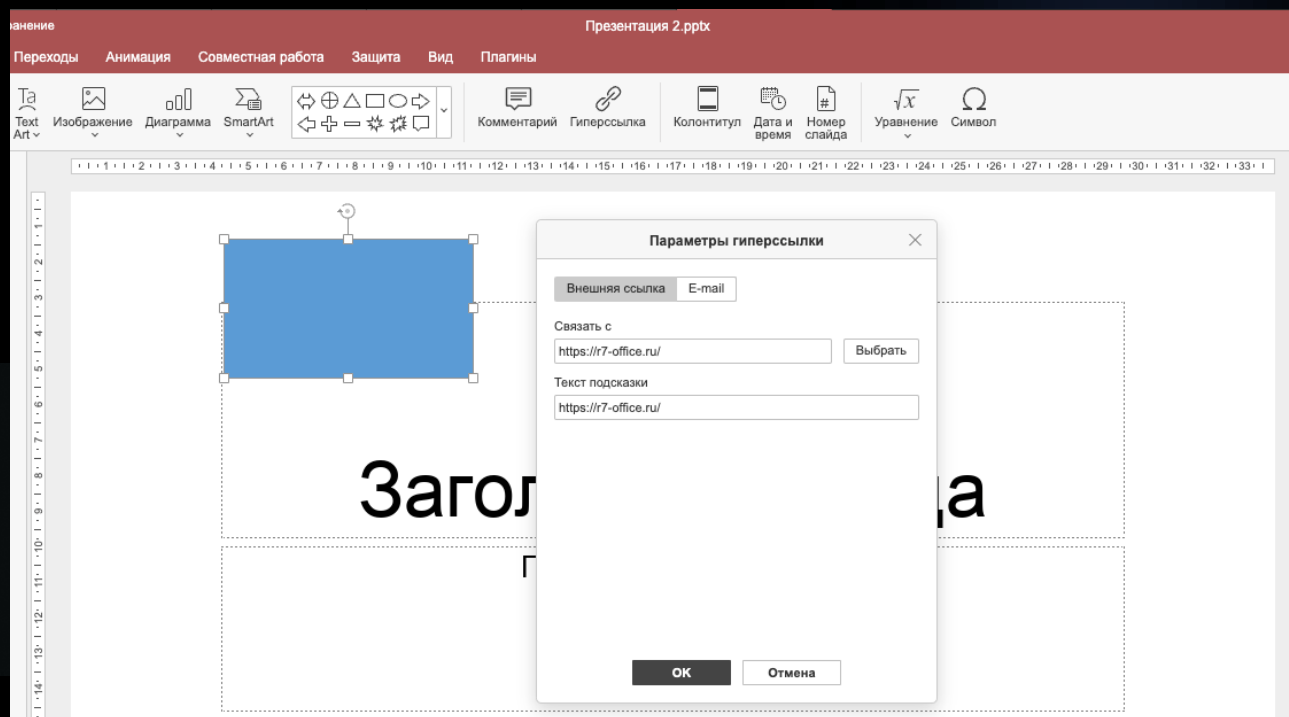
ванение

Презентация 2.pptx

Переходы Анимация Совместная работа Защита Вид Плагины

Text Art Изображение Диаграмма SmartArt Комментарий Гиперссылка Колонтитул Дата и время Номер слайда Уравнение Символ

Параметры гиперссылки

Внешняя ссылка E-mail

Связать с

https://r7-office.ru/

Выбрать

Текст подсказки

https://r7-office.ru/

OK Отмена

Загол да

П